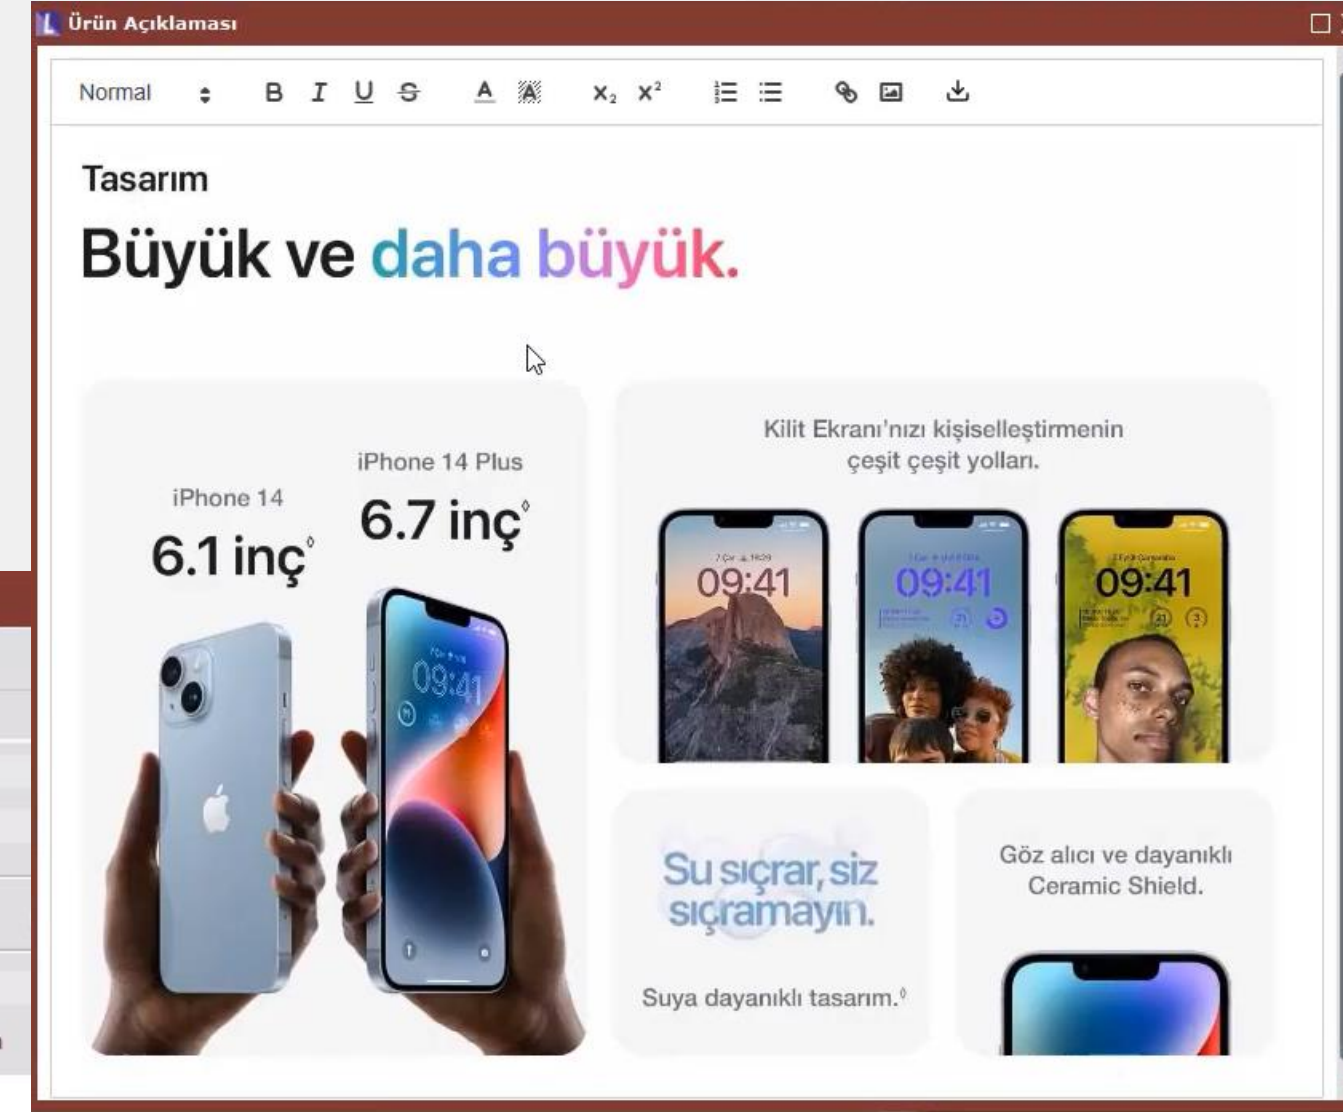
Ürün Açıklaması

Normal B I U S A $X_2$ $X^2$

Tasarım

Büyük ve daha büyük.

iPhone 14
6.1 inç◊

iPhone 14 Plus
6.7 inç◊

09:41

Kilit Ekranı'nızı kişiselleştirmenin çeşit çeşit yolları.

09:41 09:41 09:41

Su sıçrar, siz sıçramayın.

Suya dayanıklı tasarım.◊

Göz alıcı ve dayanıklı Ceramic Shield.